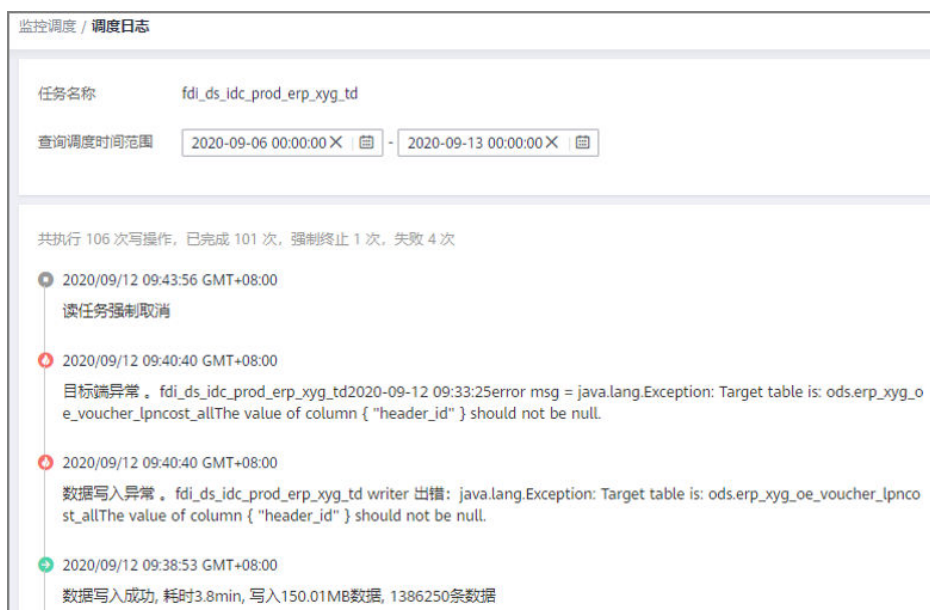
监控调度 / 调度日志

任务名称 fdi_ds_idc_prod_erp_xyg_td

查询调度时间范围 2020-09-06 00:00:00 - 2020-09-13 00:00:00

共执行 106 次写操作，已完成 101 次，强制终止 1 次，失败 4 次

2020/09/12 09:43:56 GMT+08:00

读任务强制取消

2020/09/12 09:40:40 GMT+08:00

目标端异常 。fdi_ds_idc_prod_erp_xyg_td2020-09-12 09:33:25error msg = java.lang.Exception: Target table is: ods.erp_xyg_oe_voucher_lpncost_allThe value of column { "header_id" } should not be null.

2020/09/12 09:40:40 GMT+08:00

数据写入异常 。fdi_ds_idc_prod_erp_xyg_td writer 出错：java.lang.Exception: Target table is: ods.erp_xyg_oe_voucher_lpncost_allThe value of column { "header_id" } should not be null.

2020/09/12 09:38:53 GMT+08:00

数据写入成功, 耗时3.8min, 写入150.01MB数据, 1386250条数据